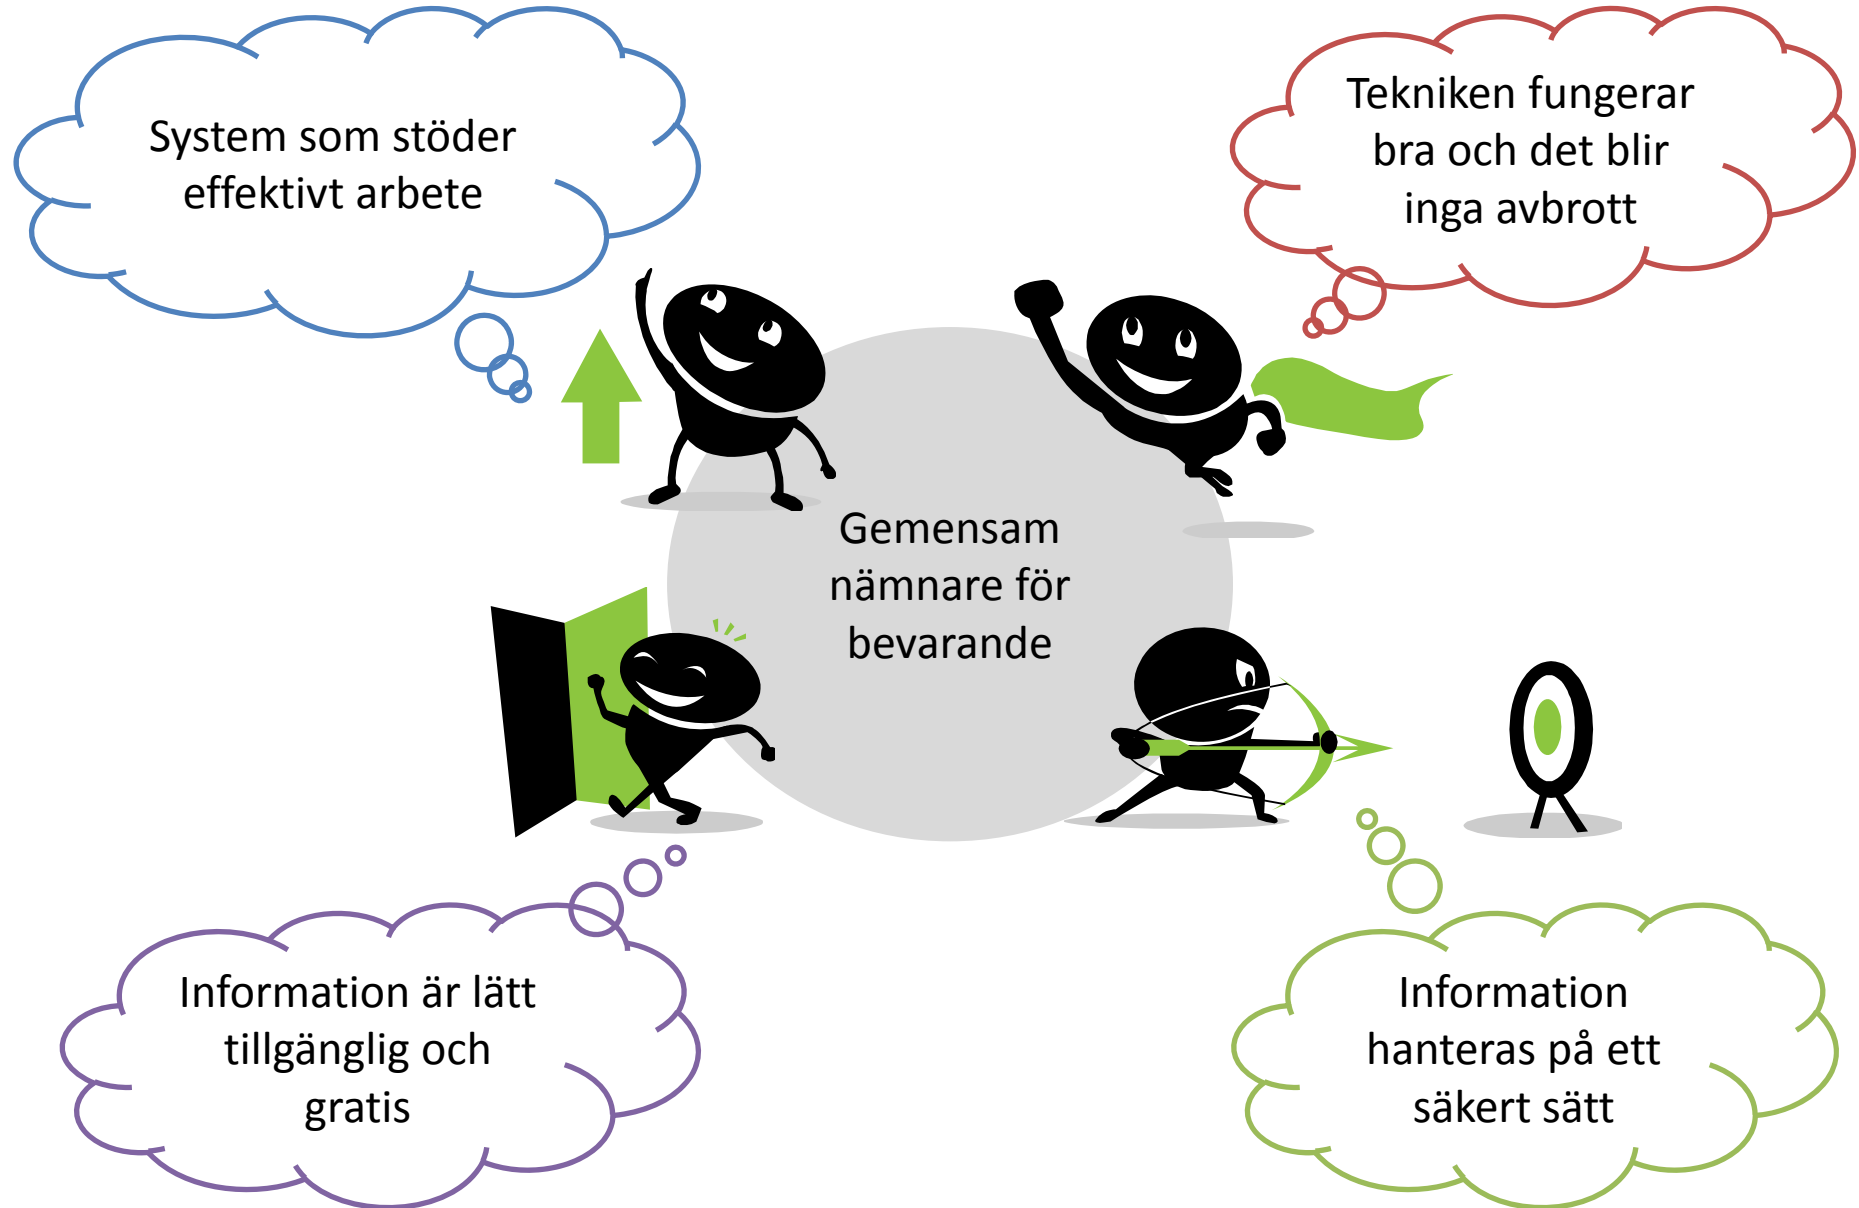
System som stöder effektivt arbete

Tekniken fungerar bra och det blir inga avbrott

Gemensam nämnare för bevarande

Information är lätt tillgänglig och gratis

Information hanteras på ett säkert sätt